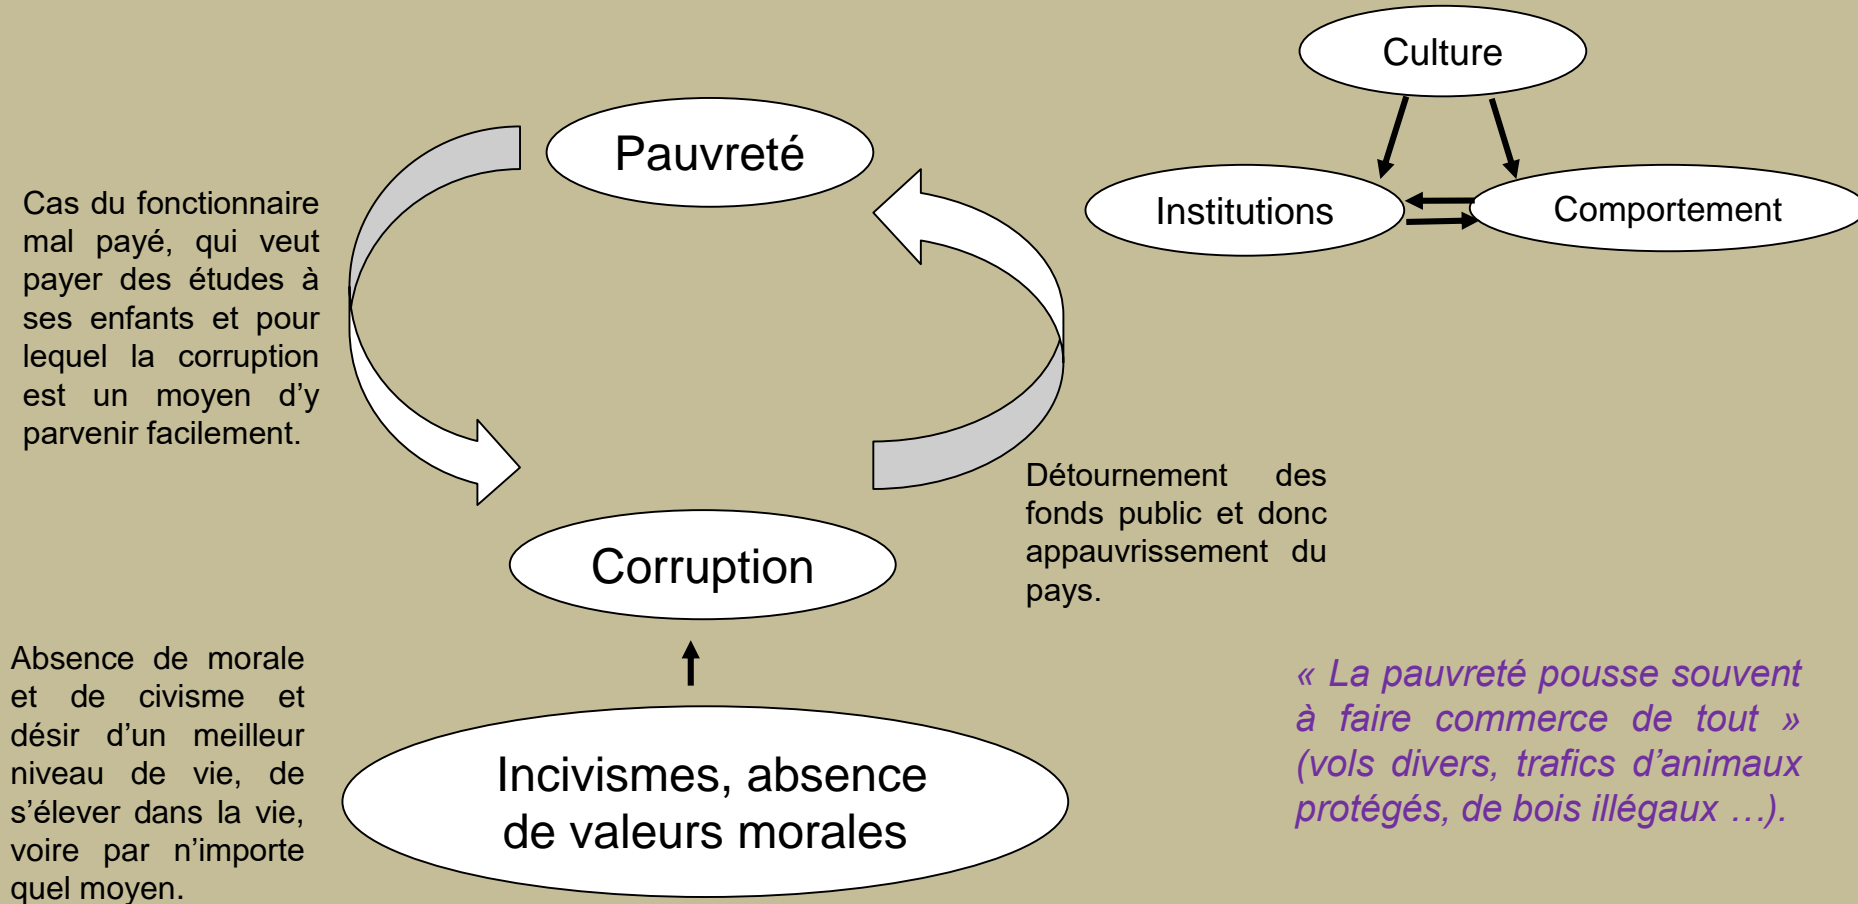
Culture

Institutions

Comportement

Pauvreté

Cas du fonctionnaire mal payé, qui veut payer des études à ses enfants et pour lequel la corruption est un moyen d'y parvenir facilement.

Détournement des fonds public et donc appauvrissement du pays.

Corruption

Absence de morale et de civisme et désir d'un meilleur niveau de vie, de s'élever dans la vie, voire par n'importe quel moyen.

Incivismes, absence de valeurs morales

« La pauvreté pousse souvent à faire commerce de tout » (vols divers, trafics d'animaux protégés, de bois illégaux …).